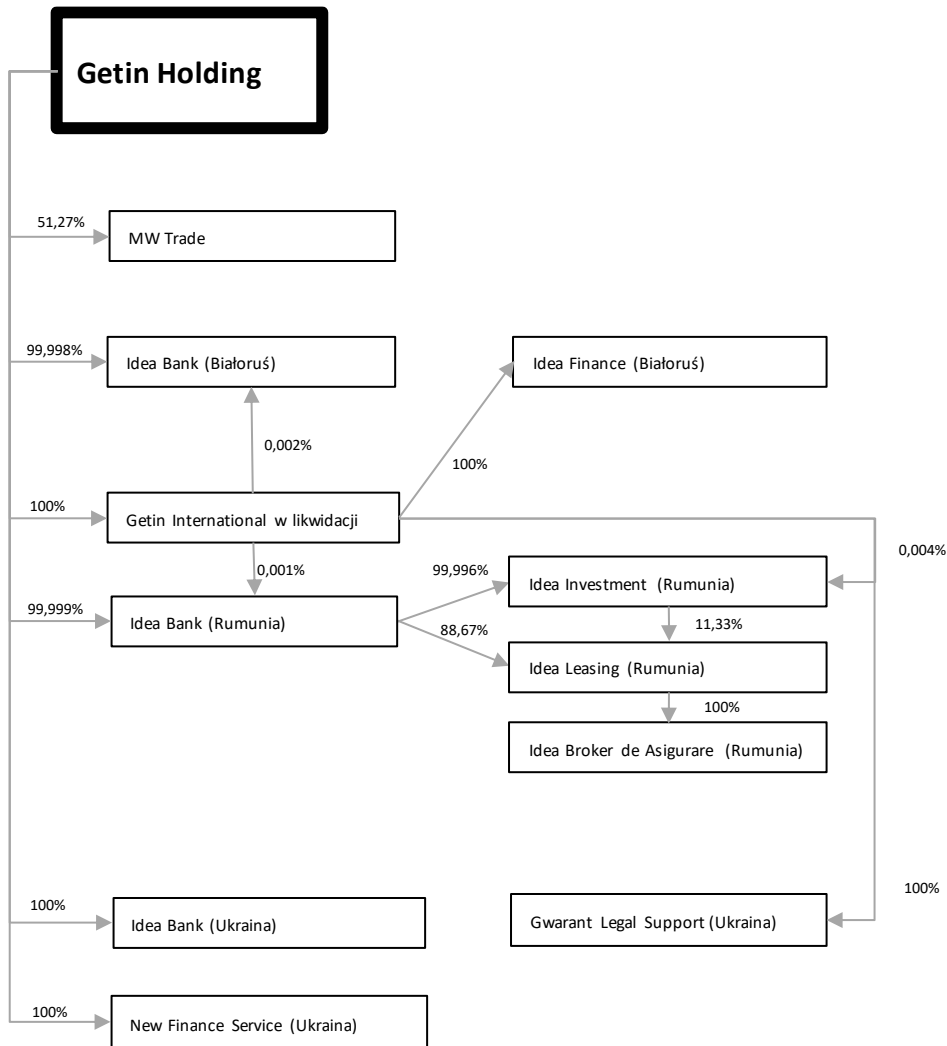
Getin Holding

51,27%
MW Trade

99,998%
Idea Bank (Białoruś)

Idea Finance (Białoruś)

0,002%

100%

100%
Getin International w likwidacji

0,004%

0,001%

99,996%
Idea Investment (Rumunia)

99,999%
Idea Bank (Rumunia)

11,33%

88,67%
Idea Leasing (Rumunia)

100%
Idea Broker de Asigurare (Rumunia)

100%

100%
Idea Bank (Ukraina)

Gwarant Legal Support (Ukraina)

100%
New Finance Service (Ukraina)